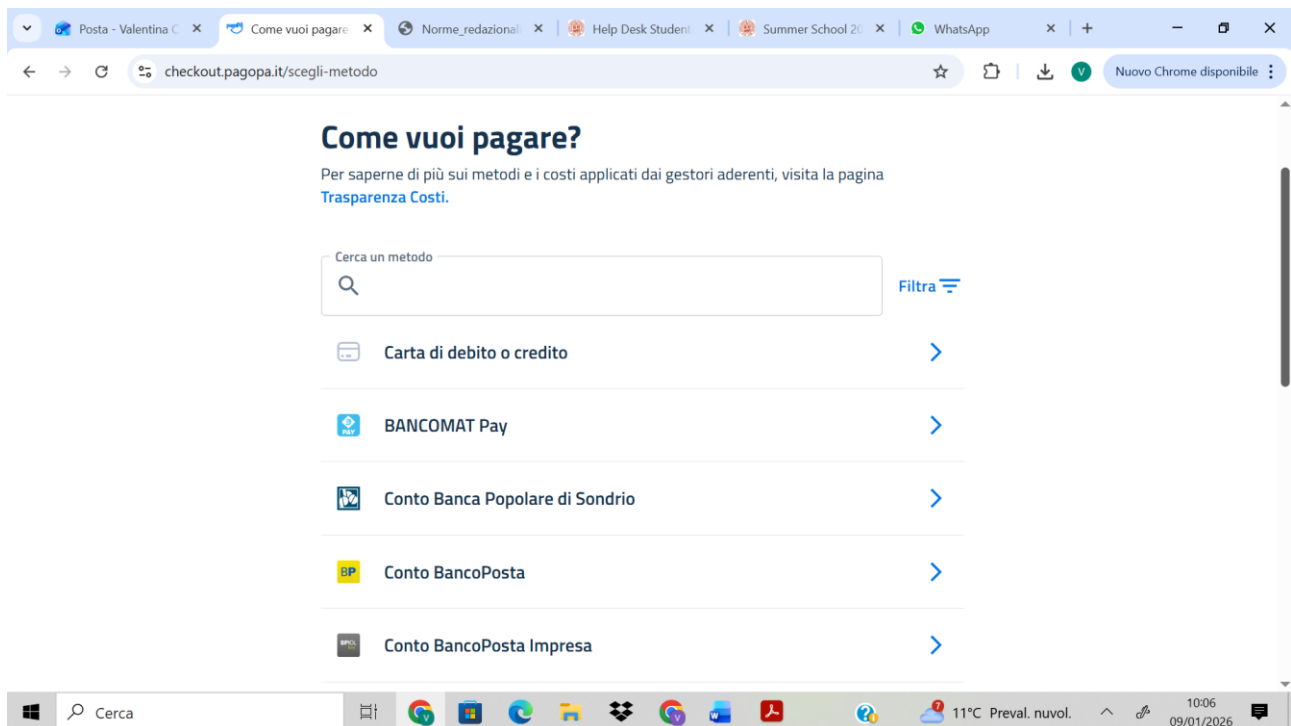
Posta - Valentina C ×
Come vuoi pagare ×
Norme_redazional ×
Help Desk Student ×
Summer School 20 ×
WhatsApp ×
+

checkout.pagopa.it/scegli-metodo

V
Nuovo Chrome disponibile

Come vuoi pagare?

Per saperne di più sui metodi e i costi applicati dai gestori aderenti, visita la pagina Trasparenza Costi.

Cerca un metodo

Filtra

Carta di debito o credito

PAY
BANCOMAT Pay

Conto Banca Popolare di Sondrio

BP
Conto BancoPosta

Conto BancoPosta Impresa

Cerca

11°C Preval. nuvol.

10:06
09/01/2026